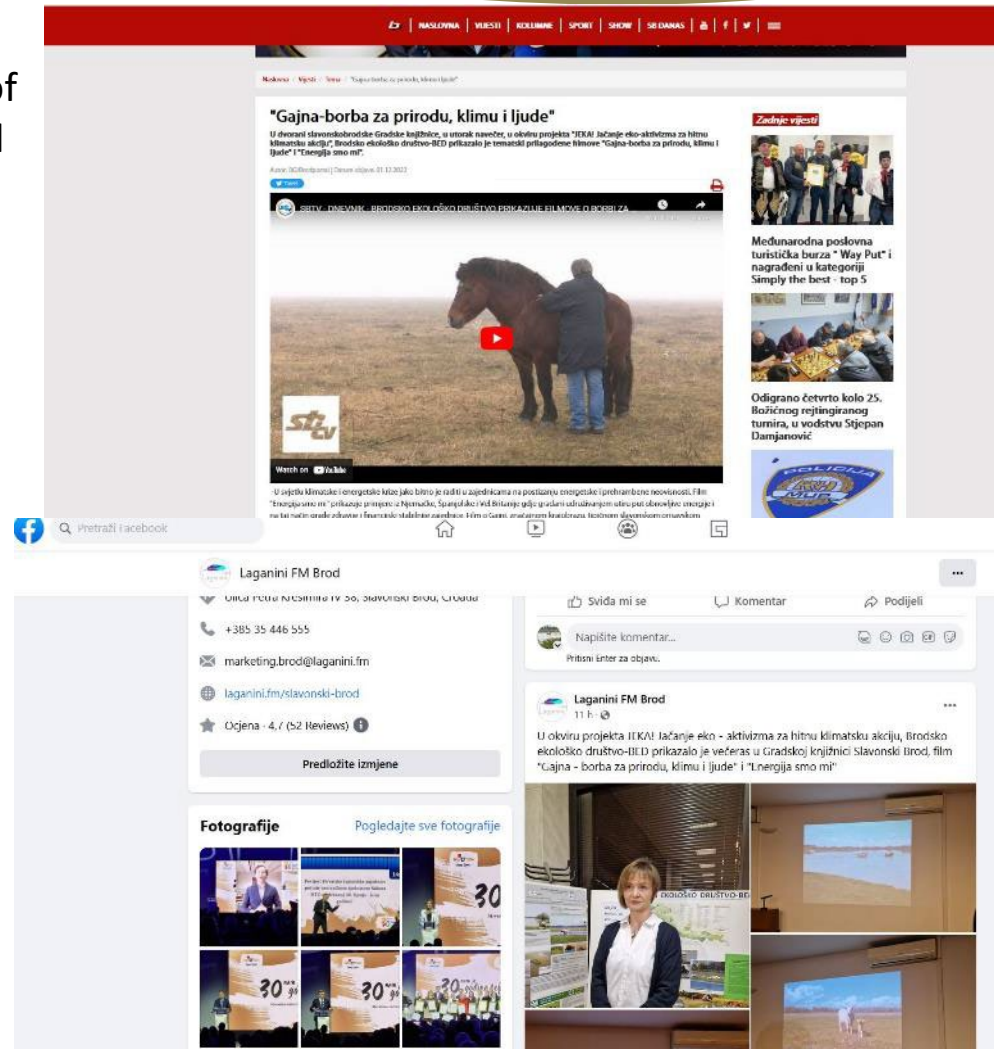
of
l

NASLOVNA | VIJESTI | KOLUMNE | SPORT | SHOW | SB DANAS

Naslovna / Vijesti / Tema / "Gajna-borba za prirodu, klimu i ljude"

"Gajna-borba za prirodu, klimu i ljude"

U dvorani slavonskobrodske Gradske knjižnice, u utorak navečer, u okviru projekta "JEKA! Jačanje eko-aktivizma za hitnu klimatsku akciju", Brodsko ekološko društvo-BED prikazalo je tematski prilagođene filmove "Gajna-borba za prirodu, klimu i ljude" i "Energija smo mi".

Autor: SGBrodportal | Datum objave: 01.12.2022

Tweet

SBTV - DNEVNIK - BRODSKO EKOLOŠKO DRUŠTVO PRIKAZUJE FILMOVE O BORBI ZA ...

sbtv

Watch on YouTube

- U svijetu klimatske i energetske krize jako bitno je raditi u zajednicama na postizanju energetske i prehrambene neovisnosti. Film "Energija smo mi" prikazuje primjere iz Njemačke, Španjolske i Velike Britanije gdje građani udruživanjem ulažu u obnovljive energije i na taj način grade zdravije i financijski stabilnije zajednice. Film o Gajni, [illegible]

Zadnje vijesti

Međunarodna poslovna turistička burza " Way Put" i nagrađeni u kategoriji Simply the best - top 5

Odigrano četvrto kolo 25. Božićnog rejtingiranog turnira, u vodstvu Stjepan Damjanović

POLICIJA MUP

Pretraži Facebook

Laganini FM Brod

Ulica Petra Krešimira IV 38, Slavonski Brod, Croatia

+385 35 446 555

marketing.brod@laganini.fm

laganini.fm/slavonski-brod

Ocjena · 4,7 (52 Reviews)

Predložite izmjene

Fotografije

Pogledajte sve fotografije

Sviđa mi se

Komentar

Podijeli

Napišite komentar...

Pritisni Enter za objavu.

Laganini FM Brod
11 h ·

U okviru projekta JEKA! Jačanje eko - aktivizma za hitnu klimatsku akciju, Brodsko ekološko društvo-BED prikazalo je večeras u Gradskoj knjižnici Slavonski Brod, film "Gajna - borba za prirodu, klimu i ljude" i "Energija smo mi"

EKOLOŠKO DRUŠTVO-BED